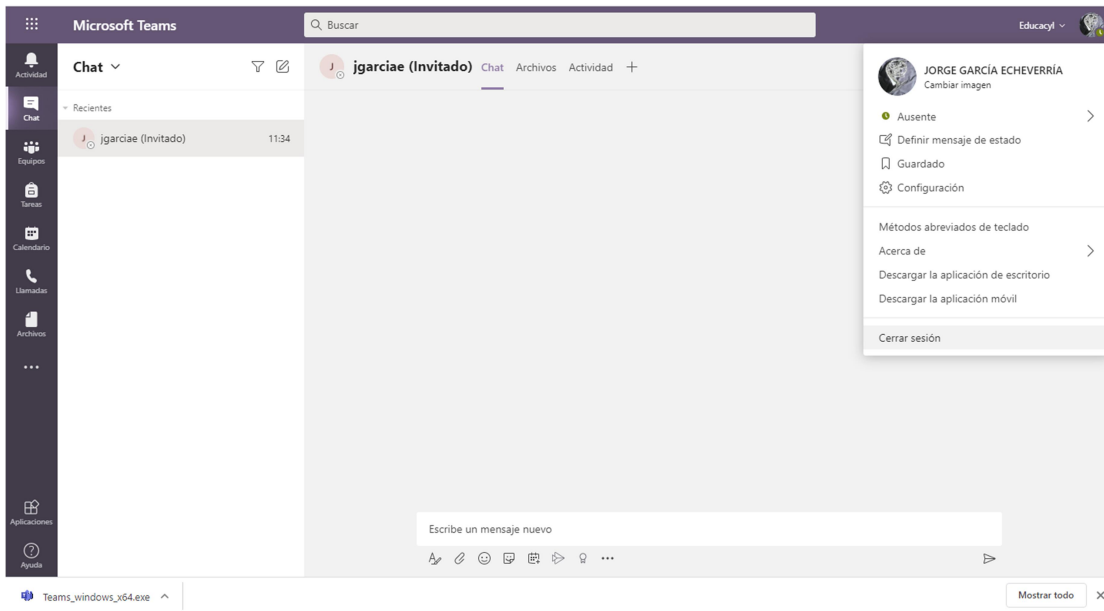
Microsoft Teams

Buscar

Educacyl

Actividad

Chat

Equipos

Tareas

Calendario

Llamadas

Archivos

...

Aplicaciones

Ayuda

Chat

Recientes

J jgarciae (Invitado) 11:34

J jgarciae (Invitado) Chat Archivos Actividad +

JORGE GARCÍA ECHEVERRÍA
Cambiar imagen

Ausente

Definir mensaje de estado

Guardado

Configuración

Métodos abreviados de teclado

Acerca de

Descargar la aplicación de escritorio

Descargar la aplicación móvil

Cerrar sesión

Escribe un mensaje nuevo

Teams_windows_x64.exe

Mostrar todo